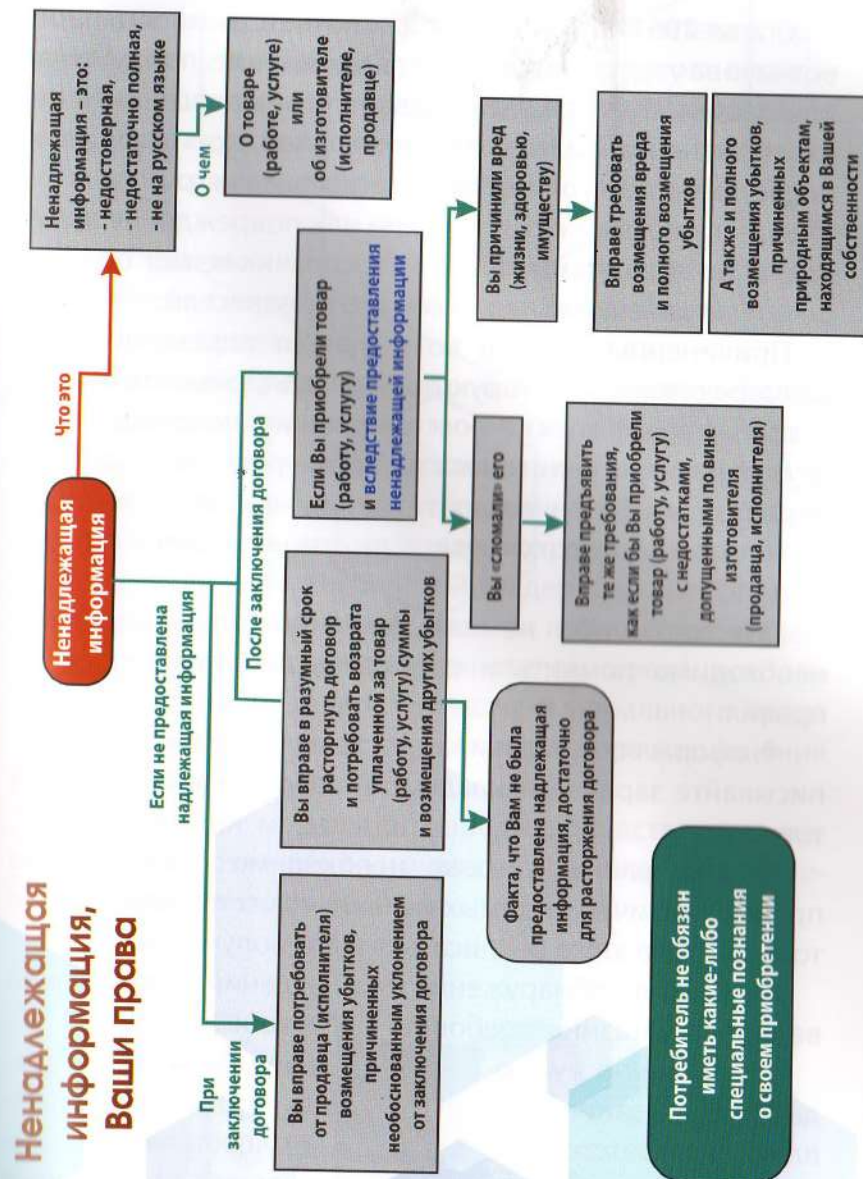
Ненадлежащая информация, Ваши права

Ненадлежащая информация

Что это

Ненадлежащая информация – это:
- недостоверная,
- недостаточно полная,
- не на русском языке

О чем

О товаре (работе, услуге) или об изготовителе (исполнителе, продавце)

Если не предоставлена надлежащая информация

При заключении договора

Вы вправе потребовать от продавца (исполнителя) возмещения убытков, причиненных необоснованным уклонением от заключения договора

После заключения договора

Вы вправе в разумный срок расторгнуть договор и потребовать возврата уплаченной за товар (работу, услугу) суммы и возмещения других убытков

Факта, что Вам не была предоставлена надлежащая информация, достаточно для расторжения договора

Если Вы приобрели товар (работу, услугу) и вследствие предоставления ненадлежащей информации

Вы «сломали» его

Вправе предъявить те же требования, как если бы Вы приобрели товар (работу, услугу) с недостатками, допущенными по вине изготовителя (продавца, исполнителя)

Вы причинили вред (жизни, здоровью, имуществу)

Вправе требовать возмещения вреда и полного возмещения убытков

А также и полного возмещения убытков, причиненных природным объектам, находящимся в Вашей собственности

Потребитель не обязан иметь какие-либо специальные познания о своем приобретении